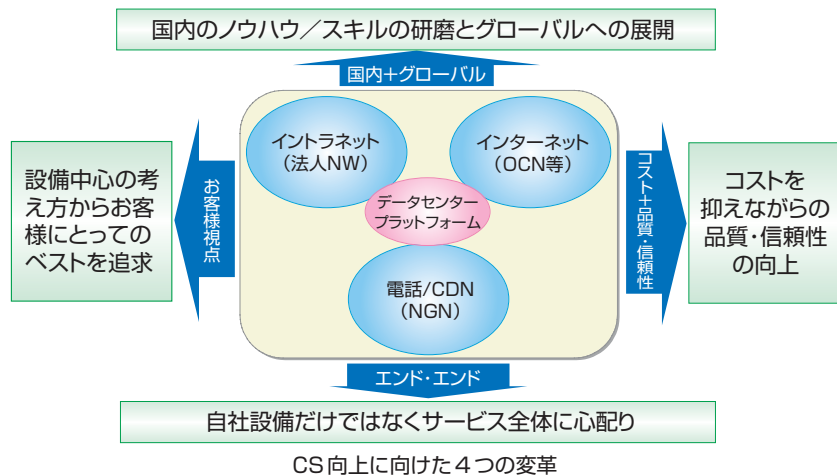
国内のノウハウ／スキルの研磨とグローバルへの展開

国内+グローバル

設備中心の考え方からお客様にとってのベストを追求

お客様視点

イントラネット
（法人NW）

インターネット
（OCN等）

データセンター
プラットフォーム

電話/CDN
（NGN）

コスト+品質・信頼性

コストを抑えながらの品質・信頼性の向上

エンド・エンド

自社設備だけではなくサービス全体に心配り

CS向上に向けた４つの変革